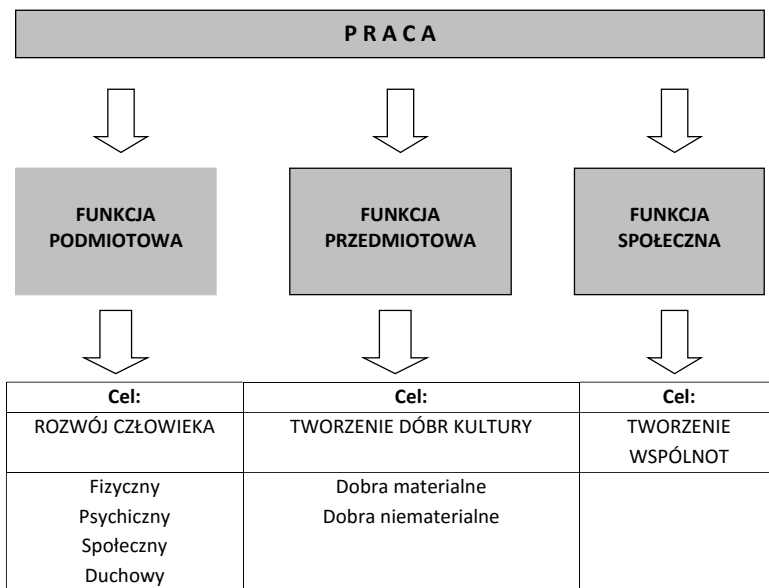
P R A C A

FUNKCJA PODMIOTOWA

FUNKCJA PRZEDMIOTOWA

FUNKCJA SPOŁECZNA

| Cel: | Cel: | Cel: |
|---|---|---|
| ROZWÓJ CZŁOWIEKA | TWORZENIE DÓBR KULTURY | TWORZENIE WSPÓLNOT |
| Fizyczny<br>Psychiczny<br>Społeczny<br>Duchowy | Dobra materialne<br>Dobra niematerialne | |